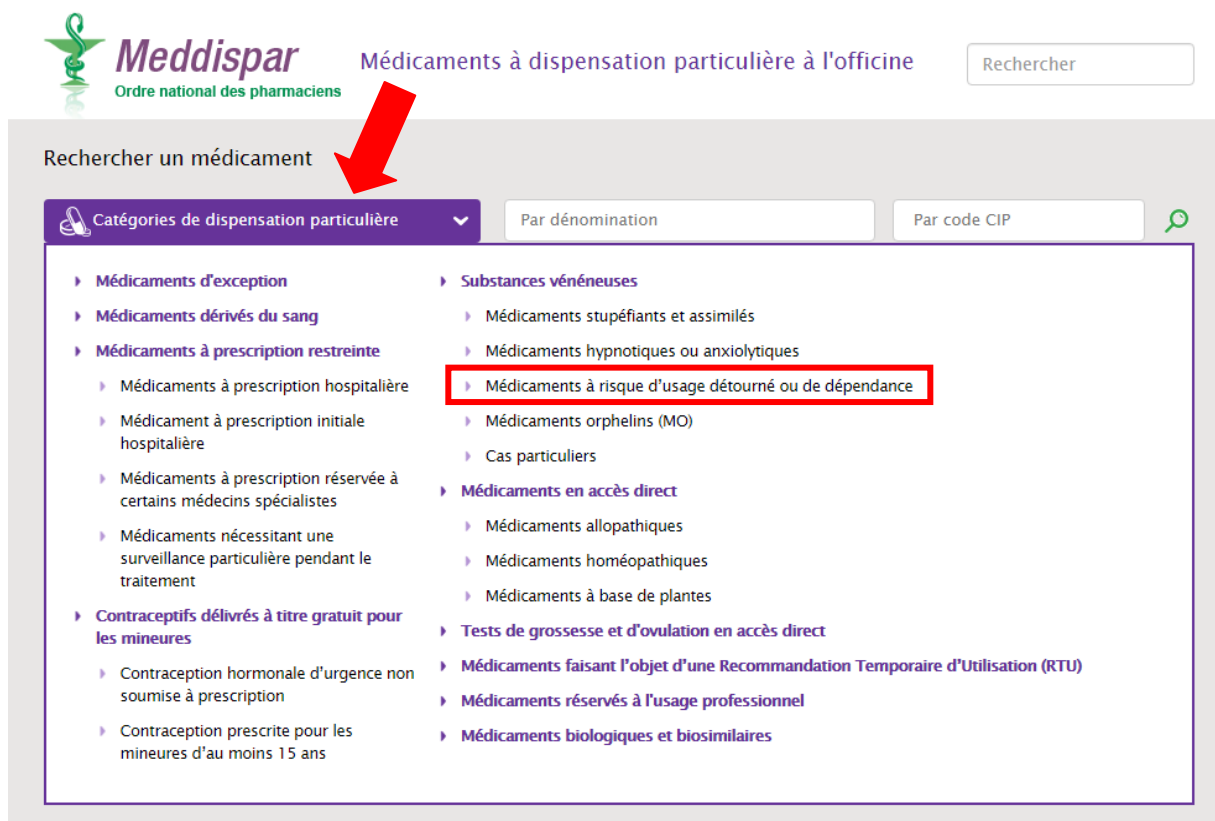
Meddispar
Ordre national des pharmaciens

Médicaments à dispensation particulière à l'officine

Rechercher

Rechercher un médicament

Catégories de dispensation particulière

Par dénomination

Par code CIP

Médicaments d'exception
Médicaments dérivés du sang
Médicaments à prescription restreinte
Médicaments à prescription hospitalière
Médicament à prescription initiale hospitalière
Médicaments à prescription réservée à certains médecins spécialistes
Médicaments nécessitant une surveillance particulière pendant le traitement
Contraceptifs délivrés à titre gratuit pour les mineures
Contraception hormonale d'urgence non soumise à prescription
Contraception prescrite pour les mineures d'au moins 15 ans

Substances vénéneuses
Médicaments stupéfiants et assimilés
Médicaments hypnotiques ou anxiolytiques
Médicaments à risque d'usage détourné ou de dépendance
Médicaments orphelins (MO)
Cas particuliers
Médicaments en accès direct
Médicaments allopathiques
Médicaments homéopathiques
Médicaments à base de plantes
Tests de grossesse et d'ovulation en accès direct
Médicaments faisant l'objet d'une Recommandation Temporaire d'Utilisation (RTU)
Médicaments réservés à l'usage professionnel
Médicaments biologiques et biosimilaires